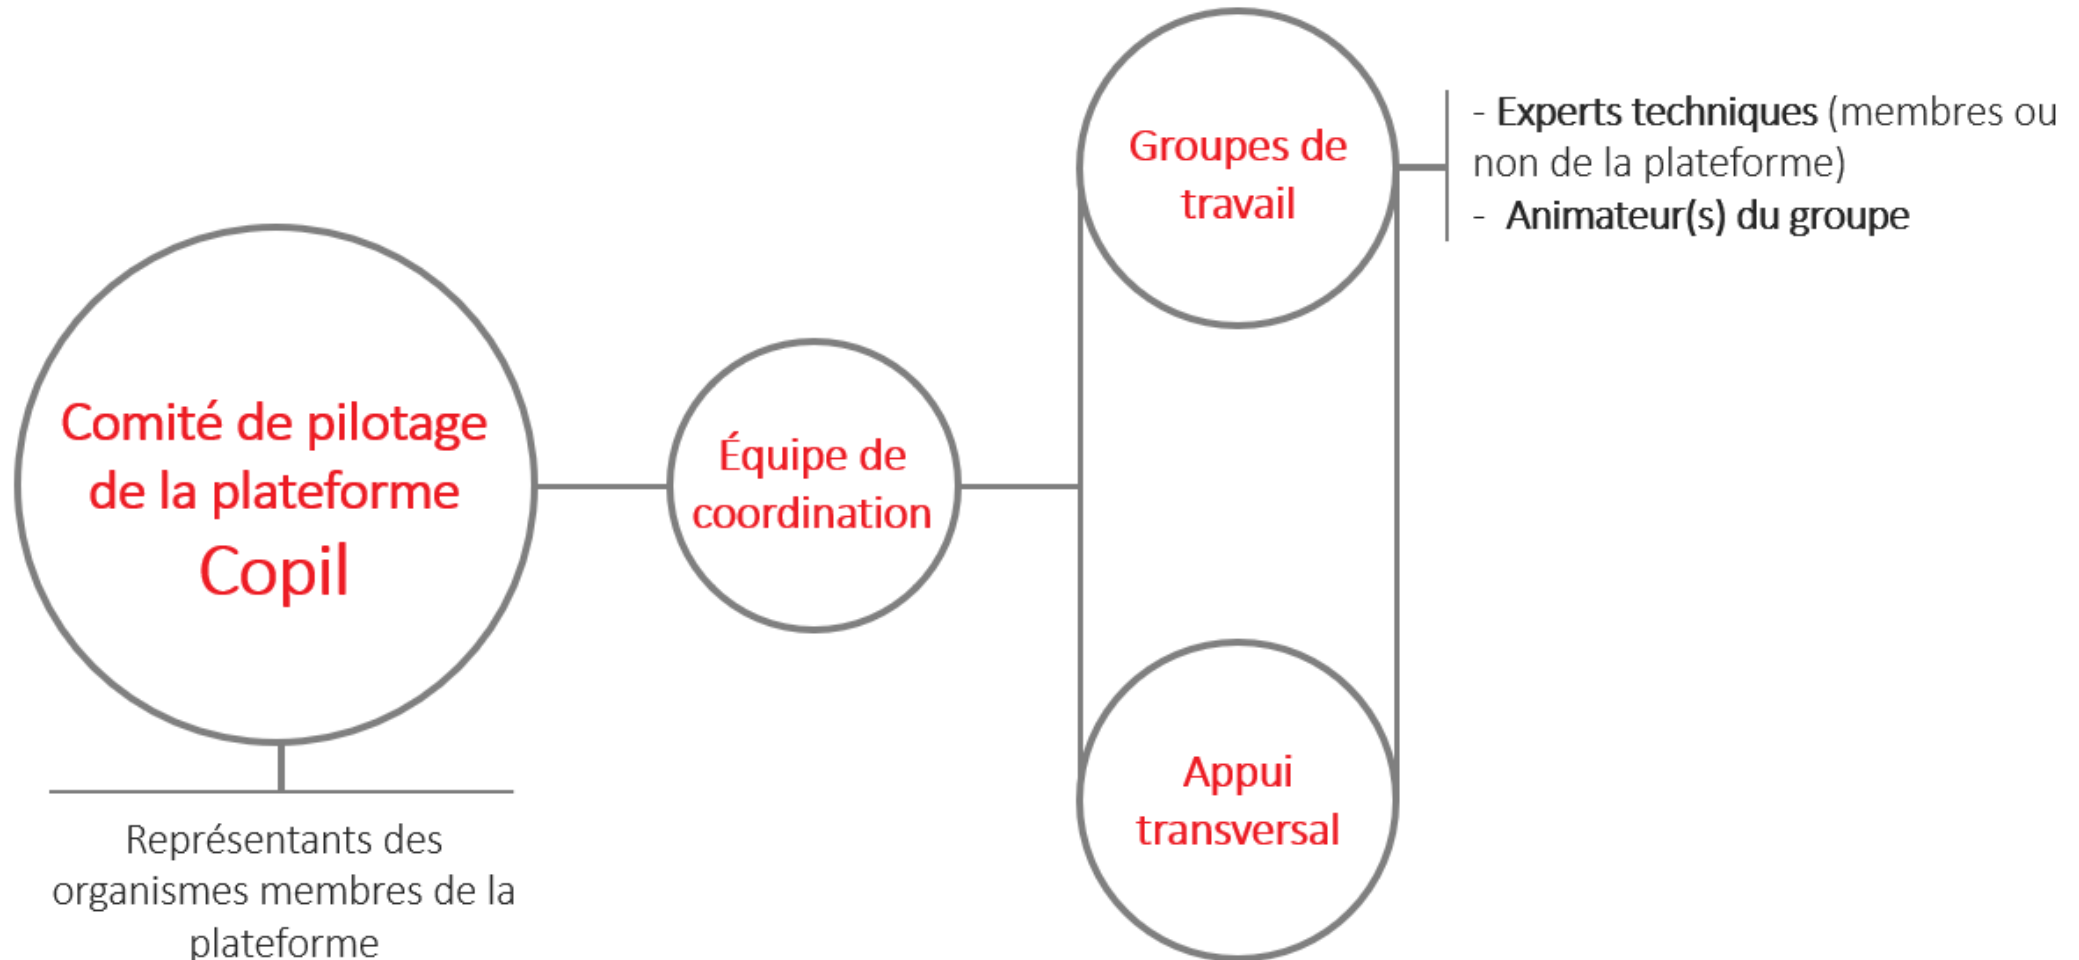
Comité de pilotage de la plateforme
Copil

Représentants des organismes membres de la plateforme

Équipe de coordination

Groupes de travail

- Experts techniques (membres ou non de la plateforme)
- Animateur(s) du groupe

Appui transversal